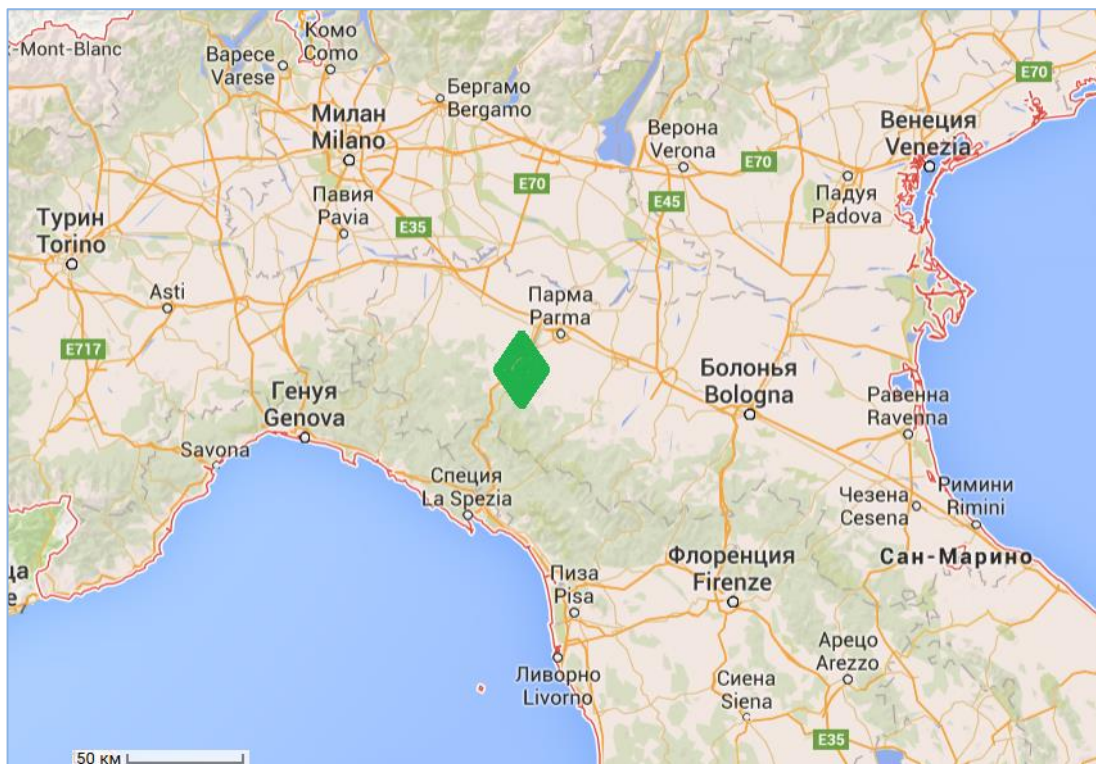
Mont-Blanc
Комо
Como
Варесе
Varese
Бергамо
Bergamo
Милан
Milano
Верона
Verona
Венеция
Venezia
E70
E70
E70
Павия
Pavia
E35
E45
Падуя
Padova
Турин
Torino
Asti
Парма
Parma
E717
Генуя
Genova
Болонья
Bologna
Равенна
Ravenna
Savona
Специя
La Spezia
Римини
Rimini
Чезена
Cesena
Флоренция
Firenze
Сан-Марино
Пиза
Pisa
Ливорно
Livorno
Арецо
Arezzo
Сиена
Siena
E35
50 км